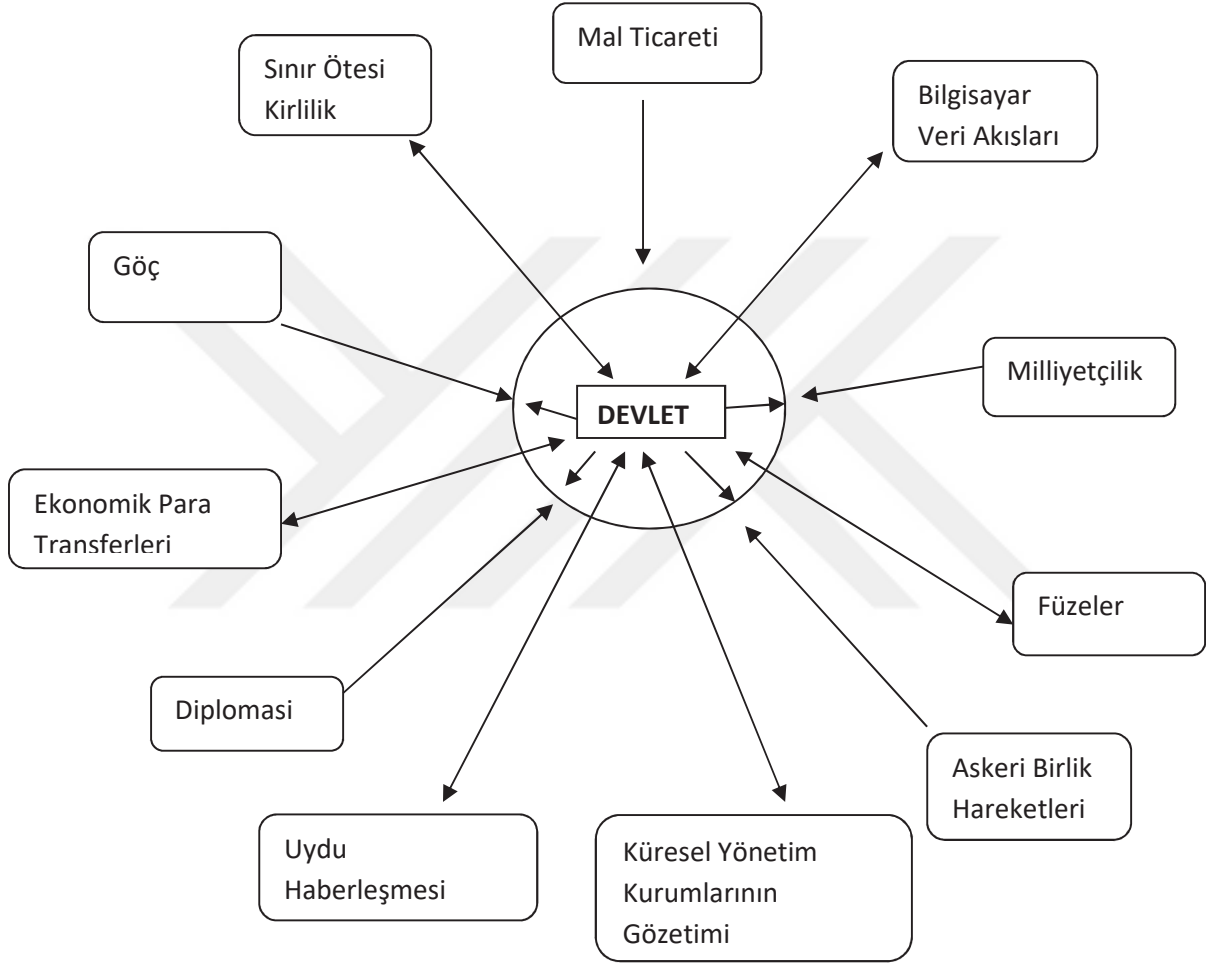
Mal Ticareti

Sınır Ötesi Kirlilik

Bilgisayar Veri Akısları

Göç

DEVLET

Milliyetçilik

Ekonomik Para Transferleri

Füzeler

Diplomasi

Askeri Birlik Hareketleri

Uydu Haberleşmesi

Küresel Yönetim Kurumlarının Gözetimi